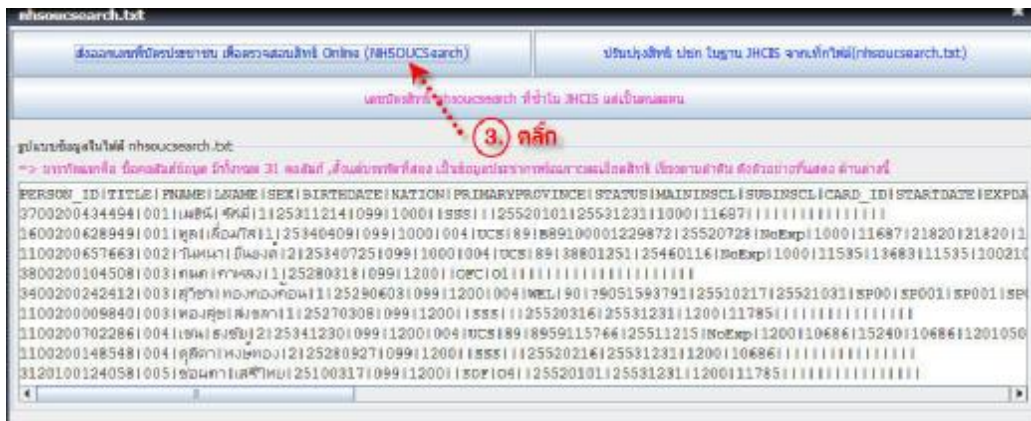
nhsoucsearch.txt

ส่งออกเลขที่บัตรประชาชน เพื่อตรวจสอบสิทธิ์ Online (NHSOUCSearch)

ปรับปรุงสิทธิ์ ปชก ในฐาน JHCIS จากแฟ้มใหม่(nhsoucsearch.txt)

เลขบัตรสิทธิ์ nhsoucsearch ที่ซ้ำใน JHCIS แต่เป็นคนละคน

3. คลิก

รูปแบบข้อมูลในไฟล์ nhsoucsearch.txt

=> บรรทัดแรก ชื่อคอลัมน์ข้อมูล มีทั้งหมด 31 คอลัมน์ ,ตั้งแต่บรรทัดที่สอง เป็นข้อมูลประชากรพร้อมการตรวจสอบสิทธิ์ เรียงตามลำดับ ดังตัวอย่างที่แสดง ด้านล่างนี้

PERSON_ID|TITLE|FNAME|LNAME|SEX|BIRTHDATE|NATION|PRIMARYPROVINCE|STATUS|MAININSCL|SUBINSCL|CARD_ID|STARTDATE|EXPDA
3700200434494|001|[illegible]|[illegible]|1|25311214|099|1000|SSS||25520101|25531231|1000|11687|||||||||||||||||
1600200628949|001|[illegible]|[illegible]|1|25340409|099|1000|004|UCS|89|8891000012298​72|25520728|NoExp|1000|11687|21820|21820|1
1100200657663|002|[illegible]|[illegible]|2|25340725|099|1000|004|UCS|89|3880125​1|25460116|NoExp|1000|11535|13683|11535|10021
3800200104508|003|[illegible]|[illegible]|1|25280318|099|1200||OFC|O1|||||||||||||||||||||
3400200242412|003|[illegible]|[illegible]|1|25290603|099|1200|004|WEL|90|79051593791|25510217|25521031|SP00|SP001|SP001|SP
1100200098840|003|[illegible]|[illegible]|1|25270308|099|1200||SSS||25520316|25531231|1200|11785|||||||||||||||
1100200702286|004|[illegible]|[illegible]|2|25341230|099|1200|004|UCS|89|8959115766|25511215|NoExp|1200|10686|15240|10686|1201050
1100200148548|004|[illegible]|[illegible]|2|25280927|099|1200||SSS||25520216|25531231|1200|10686|||||||||||||||
3120100124058|005|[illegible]|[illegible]|25100317|099|1200||SOF|O4||25520101|25531231|1200|11785|||||||||||||||